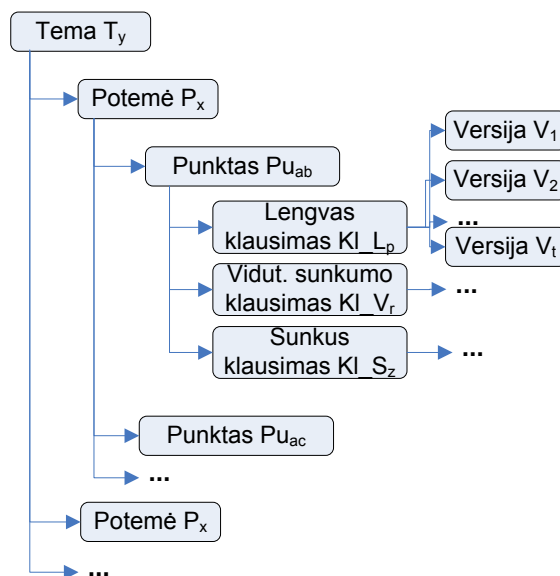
Tema $T_y$

Potemė $P_x$

Punktas $Pu_{ab}$

Lengvas klausimas $Kl\_L_p$

Versija $V_1$

Versija $V_2$

...

Versija $V_t$

Vidut. sunkumo klausimas $Kl\_V_r$

...

Sunkus klausimas $Kl\_S_z$

...

Punktas $Pu_{ac}$

...

Potemė $P_x$

...